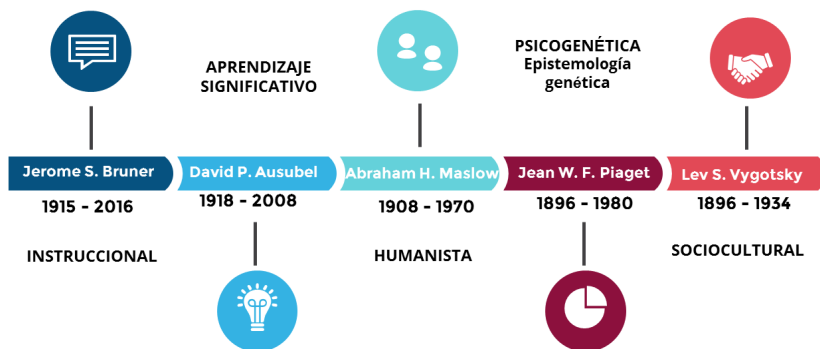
APRENDIZAJE SIGNIFICATIVO

PSICOGENÉTICA
Epistemología genética

Jerome S. Bruner
1915 - 2016
INSTRUCCIONAL

David P. Ausubel
1918 - 2008

Abraham H. Maslow
1908 - 1970
HUMANISTA

Jean W. F. Piaget
1896 - 1980

Lev S. Vygotsky
1896 - 1934
SOCIOCULTURAL